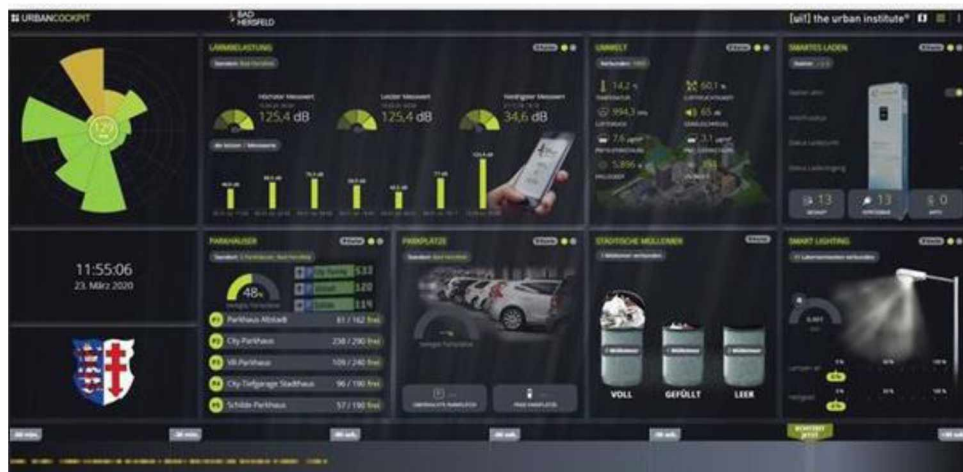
URBANCOCKPIT

BAD HERSFELD

[ui!] the urban institute®

LÄRMBELASTUNG

Höchster Messwert
125,4 dB

Letzter Messwert
125,4 dB

Niedrigster Messwert
34,6 dB

UMWELT

14,2
60,1
994,3
65
7,6
3,1
5,896

SMARTES LADEN

13
13
0

11:55:06
23. März 2020

PARKHÄUSER

48%

533
120
114

P1 Parkhaus Abstadt 81 / 162 frei
P2 City Parkhaus 238 / 290 frei
P3 VR Parkhaus 109 / 240 frei
P4 City-Tiefgarage Stadthaus 96 / 190 frei
P5 Schilde Parkhaus 57 / 190 frei

PARKPLÄTZE

STÄDTISCHE MÜLLEIMER

VOLL
GEFÜLLT
LEER

SMART LIGHTING

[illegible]